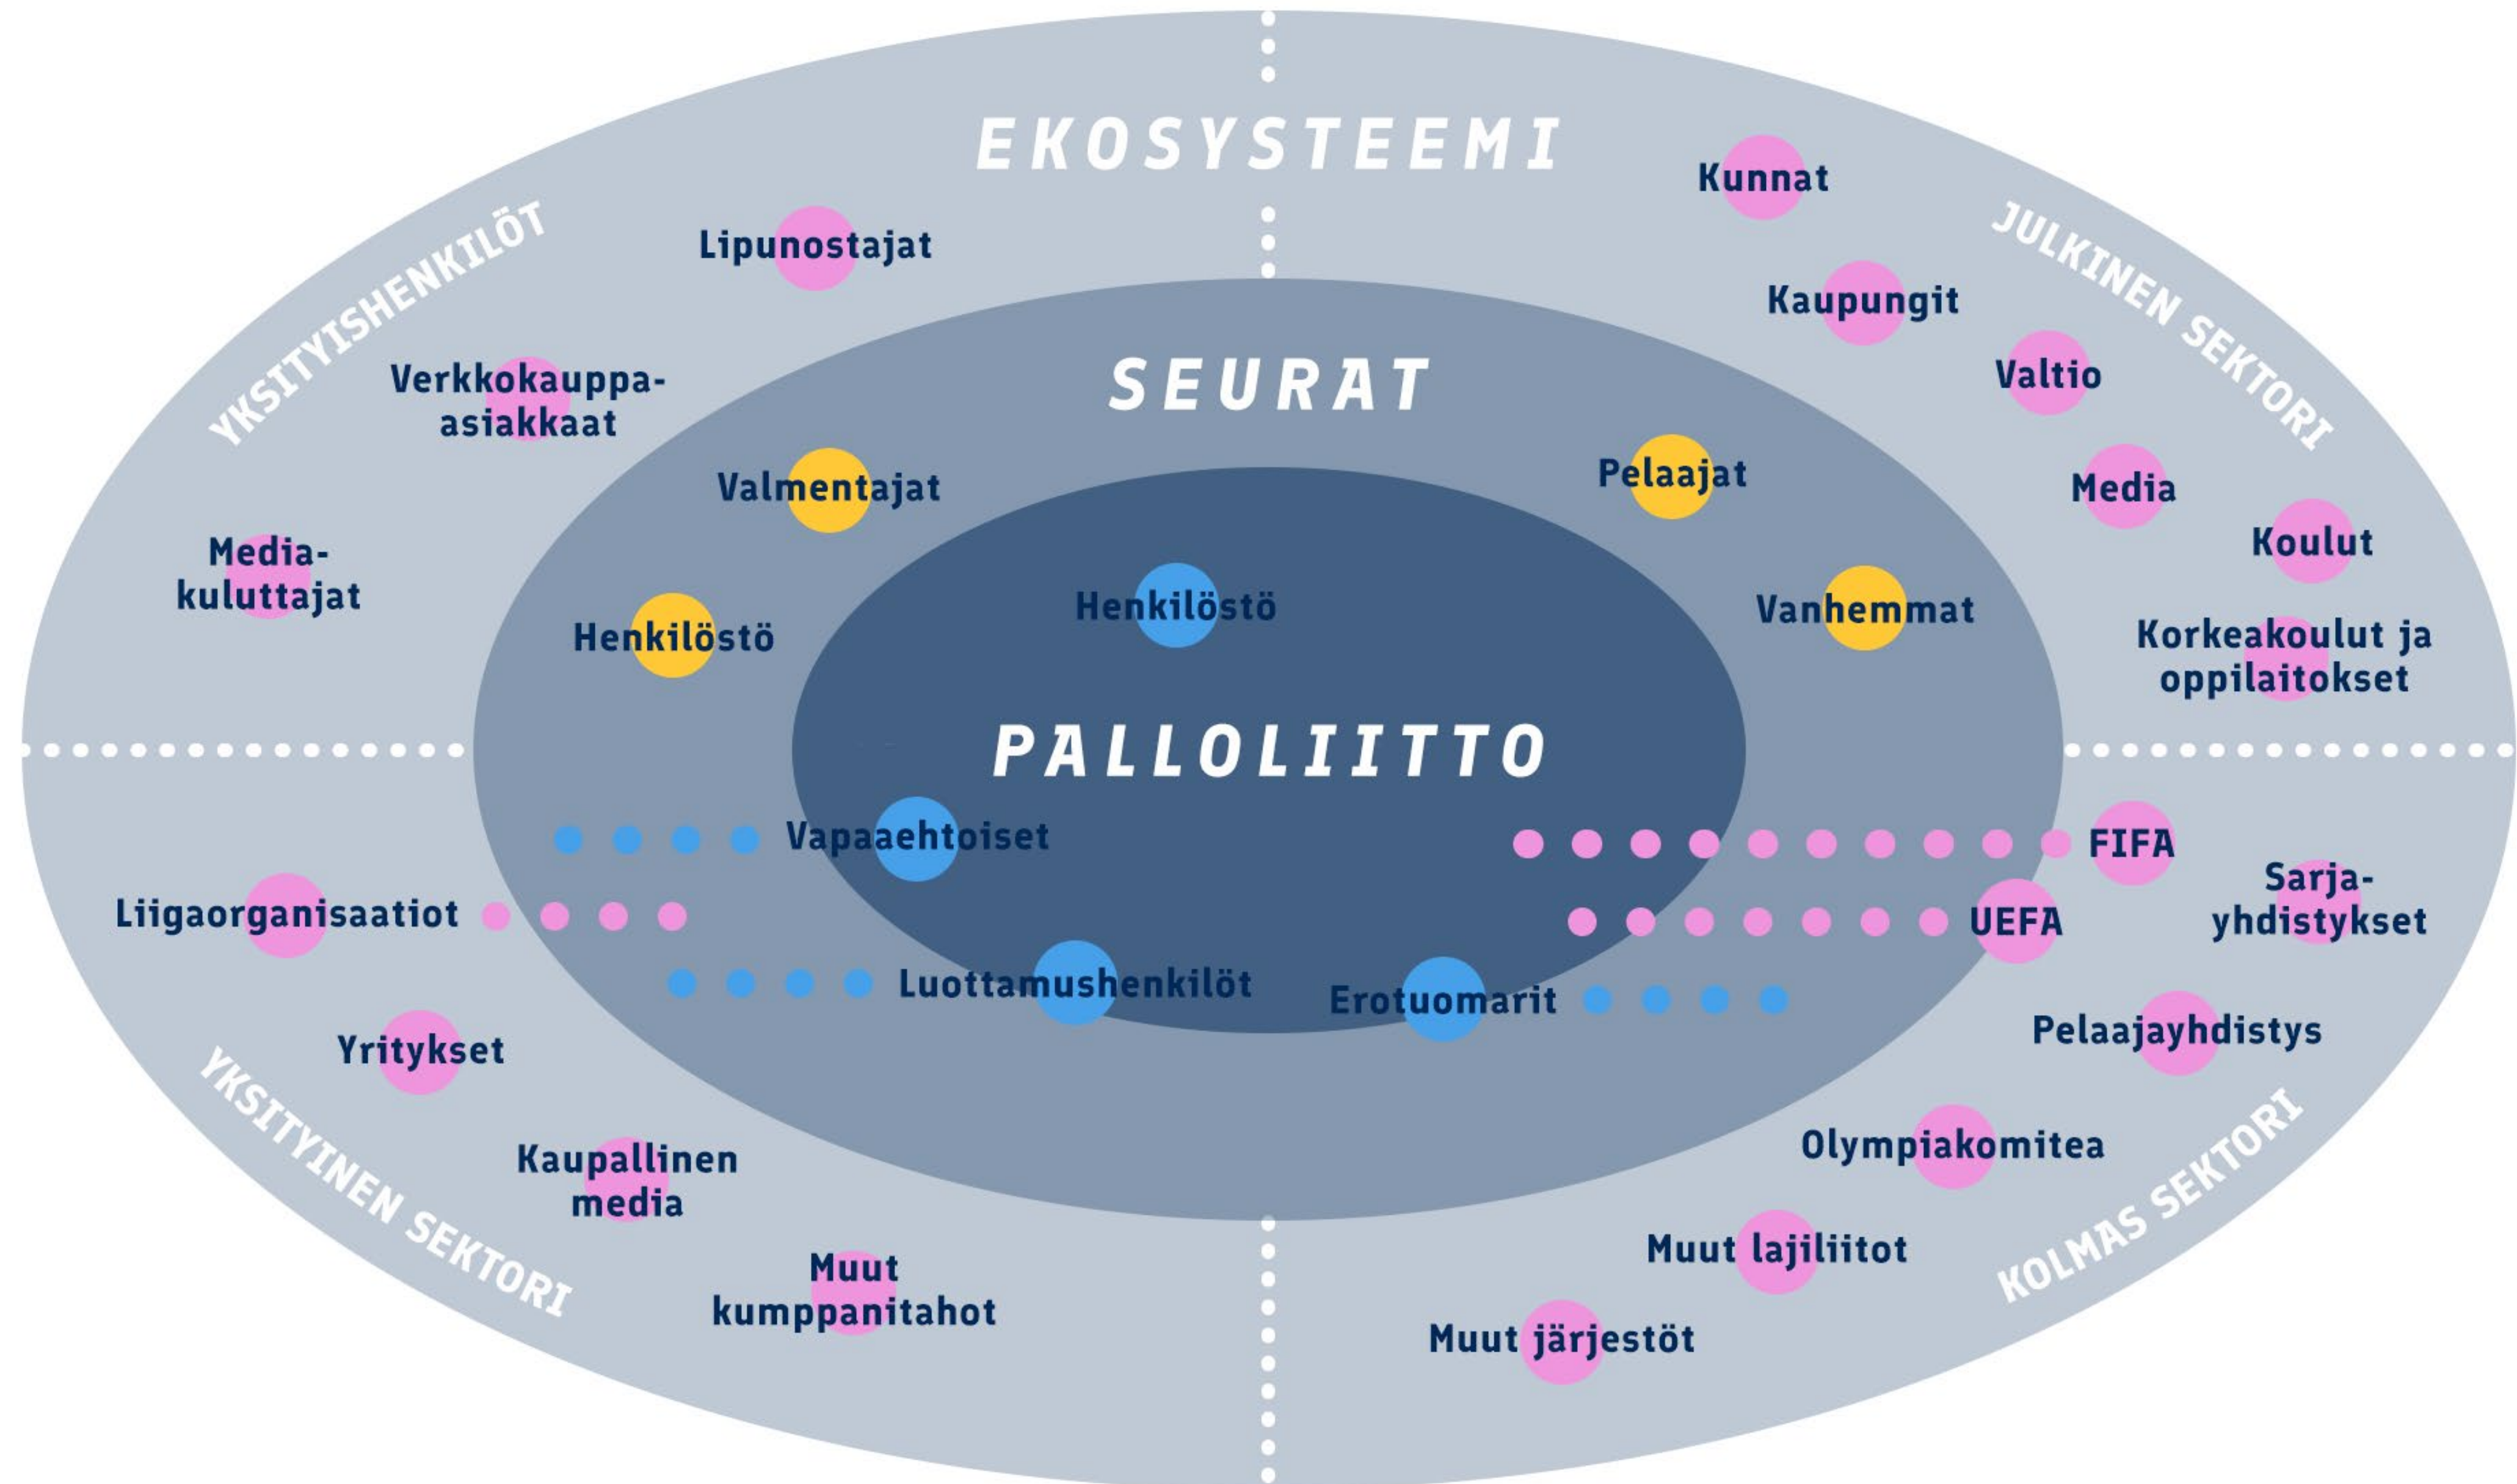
EKOSYSTEEMI

YKSITYISHENKILÖT

Lipunostajat

Verkkokauppa-asiakkaat

Media-kuluttajat

Kunnat

JULKINEN SEKTORI

Kaupungit

Valtio

Media

Koulut

Korkeakoulut ja oppilaitokset

SEURAT

Valmentajat

Pelaajat

Henkilöstö

Vanhemmat

Henkilöstö

PALLOLIITTO

Vapaaehtoiset

FIFA

Sarja-yhdistykset

Liigaorganisaatiot

UEFA

Luottamushenkilöt

Erotuomarit

Yritykset

Pelaajayhdistys

YKSITYINEN SEKTORI

Kaupallinen media

Olympiakomitea

KOLMAS SEKTORI

Muut kumppanitahot

Muut lajiliitot

Muut järjestöt